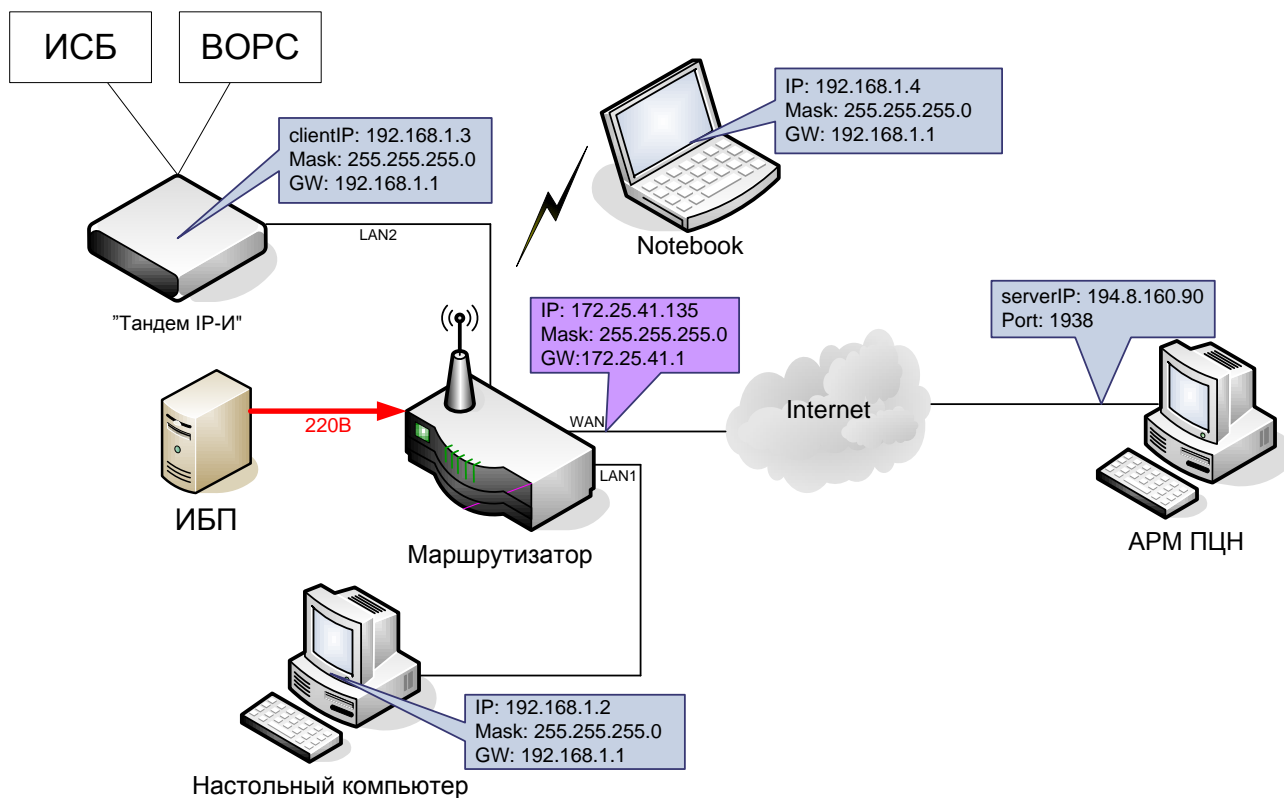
ИСБ

ВОРС

clientIP: 192.168.1.3
Mask: 255.255.255.0
GW: 192.168.1.1

IP: 192.168.1.4
Mask: 255.255.255.0
GW: 192.168.1.1

LAN2

Notebook

"Тандем IP-И"

IP: 172.25.41.135
Mask: 255.255.255.0
GW:172.25.41.1

serverIP: 194.8.160.90
Port: 1938

220В

WAN

Internet

LAN1

ИБП

Маршрутизатор

АРМ ПЦН

IP: 192.168.1.2
Mask: 255.255.255.0
GW: 192.168.1.1

Настольный компьютер